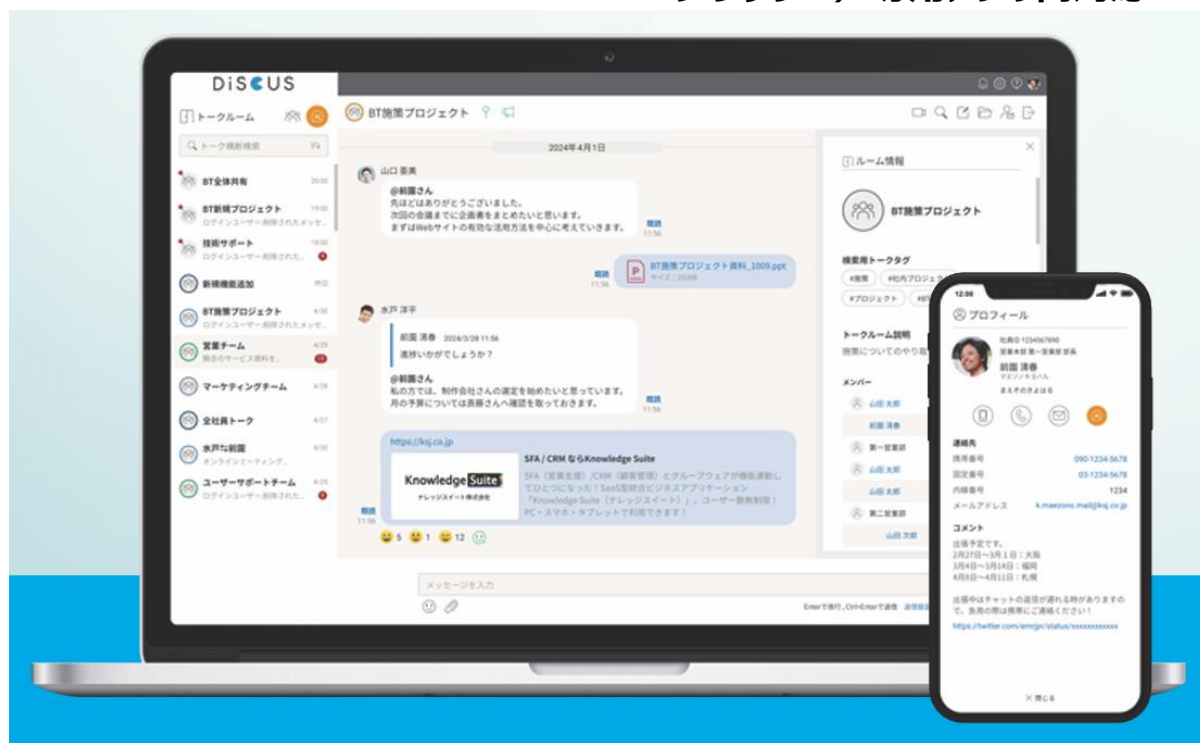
DiSCUS

トークルーム

トーク横断検索

BT全体共有 20:00

BT新規プロジェクト 19:00
ログインユーザー削除されたメッセ...

技術サポート 18:00
ログインユーザー削除された...

新規機能追加 昨日

BT施策プロジェクト 4/30
ログインユーザー削除されたメッセ...

営業チーム 4/29
競合のサービス資料を...

マーケティングチーム 4/28

全社員トーク 4/27

水戸与前園 4/26
オンラインミーティング、

ユーザーサポートチーム 4/25
ログインユーザー削除された...

BT施策プロジェクト

2024年4月1日

山口 亜美
@前園さん
先ほどはありがとうございました。
次回の会議までに企画書をまとめたいと思います。
まずはWebサイトの有効な活用方法を中心に考えていきます。
既読 11:56

既読 11:56
BT施策プロジェクト資料_1009.ppt
サイズ：256KB

水戸 洋平
前園 清春 2024/3/28 11:56
進捗いかがでしょうか？

@前園さん
私の方では、制作会社さんの選定を始めたいと思っています。
月の予算については斎藤さんへ確認を取っておきます。
既読 11:56

https://ksj.co.jp
SFA / CRM ならKnowledge Suite
SFA（営業支援）/CRM（顧客管理）とグループウェアが機能連動してひとつになった！SaaS型統合ビジネスアプリケーション「Knowledge Suite（ナレッジスイート）」。ユーザー数無制限！PC・スマホ・タブレットで利用できます！
Knowledge Suite
ナレッジスイート株式会社
既読 11:56

5 1 12

メッセージを入力
Enterで改行，Ctrl+Enterで送信

ルーム情報
BT施策プロジェクト
検索用トークタグ
#施策 #社内プロジェクト
#プロジェクト
トークルーム説明
施策についてのやり取り
メンバー
山田 太郎
前園 清春
第一営業部
山田 太郎
山田 太郎
第二営業部
山田 太郎

12:00
プロフィール
社員ID 1234567890
営業本部 第一営業部 部長
前園 清春
マエゾノキヨハル
よろしくお願いします
連絡先
携帯番号 090-1234-5678
固定番号 03-1234-5678
内線番号 1234
メールアドレス k.maezono.mail@ksj.co.jp
コメント
出張予定です。
2月27日〜3月1日：大阪
3月4日〜3月14日：福岡
4月8日〜4月11日：札幌

出張中はチャットの返信が遅れる時がありますので、急用の際は携帯にご連絡ください！
https://twitter.com/emrjp/status/xxxxxxxxxx
× 閉じる